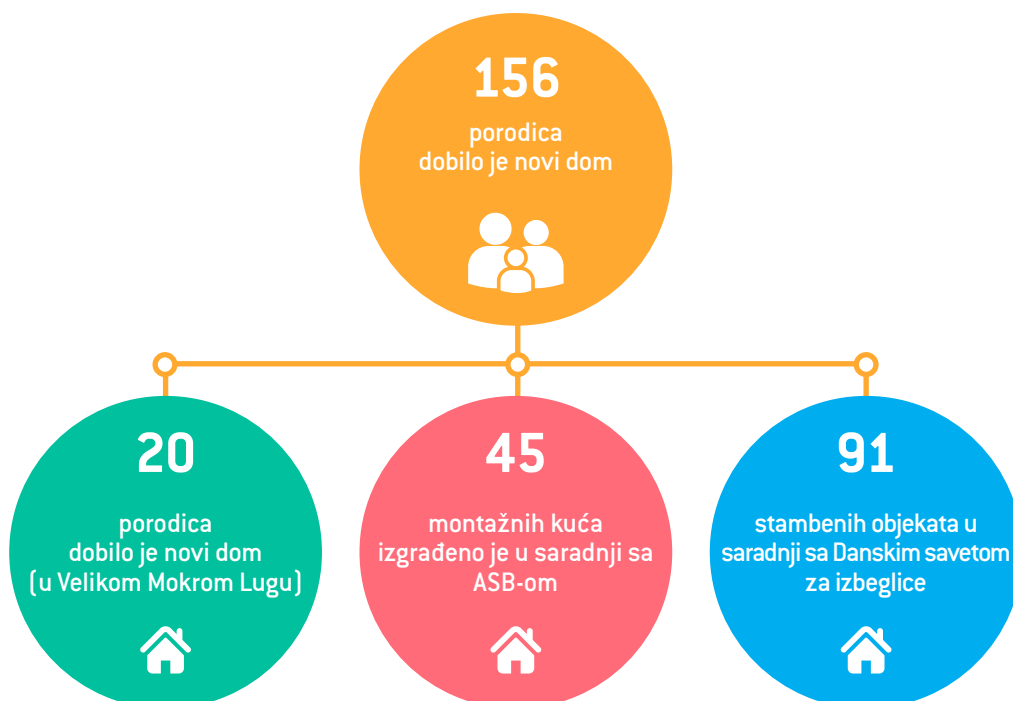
156

porodica dobilo je novi dom

20

porodica dobilo je novi dom (u Velikom Mokrom Lugu)

45

montažnih kuća izgrađeno je u saradnji sa ASB-om

91

stambenih objekata u saradnji sa Danskim savetom za izbeglice